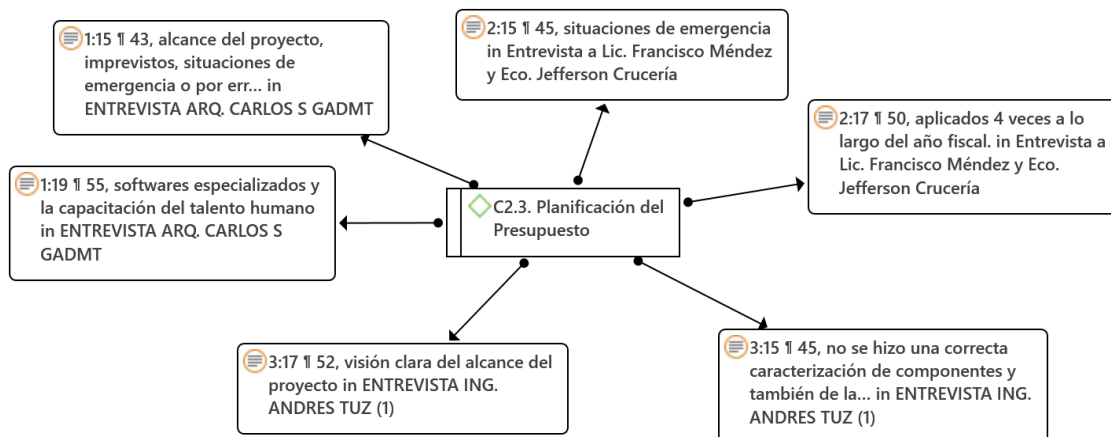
1:15 ¶ 43, alcance del proyecto, imprevistos, situaciones de emergencia o por err... in ENTREVISTA ARQ. CARLOS S GADMT

2:15 ¶ 45, situaciones de emergencia in Entrevista a Lic. Francisco Méndez y Eco. Jefferson Crucería

2:17 ¶ 50, aplicados 4 veces a lo largo del año fiscal. in Entrevista a Lic. Francisco Méndez y Eco. Jefferson Crucería

1:19 ¶ 55, softwares especializados y la capacitación del talento humano in ENTREVISTA ARQ. CARLOS S GADMT

C2.3. Planificación del Presupuesto

3:17 ¶ 52, visión clara del alcance del proyecto in ENTREVISTA ING. ANDRES TUZ (1)

3:15 ¶ 45, no se hizo una correcta caracterización de componentes y también de la... in ENTREVISTA ING. ANDRES TUZ (1)